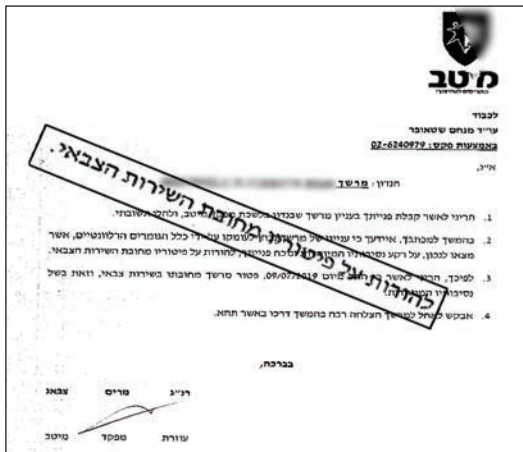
מיטב

לכבוד
עו"ד מנחם ששאובר
באמצעות פקס: 02-6240979

א.ג.נ,

הנדון: מרשך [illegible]

1. הרינו לאשר קבלת פנייתך בעניין מרשך שבנדון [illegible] מיטב, ולהלן תשובתי:

2. בהמשך לפנייתך, אוידעך כי עניינו של מרשך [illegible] על ידי כלל הגורמים הרלוונטיים, אשר מצאו לנכון, על רקע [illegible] פנייתך, להורות על פטורו מחובת השירות הצבאי.

3. לפיכך, הרני לאשר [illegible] 09/07/2019, פטור מרשך מחובתו בשירות צבאי, וזאת בשל נסיבותיו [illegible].

4. אבקש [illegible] הצלחה רבה בהמשך דרכו באשר תהא.

בברכה,

רנ"ג צבאי
מרים
עוזרת
מפקד
מיטב

להורות על פטורו מחובת השירות הצבאי.